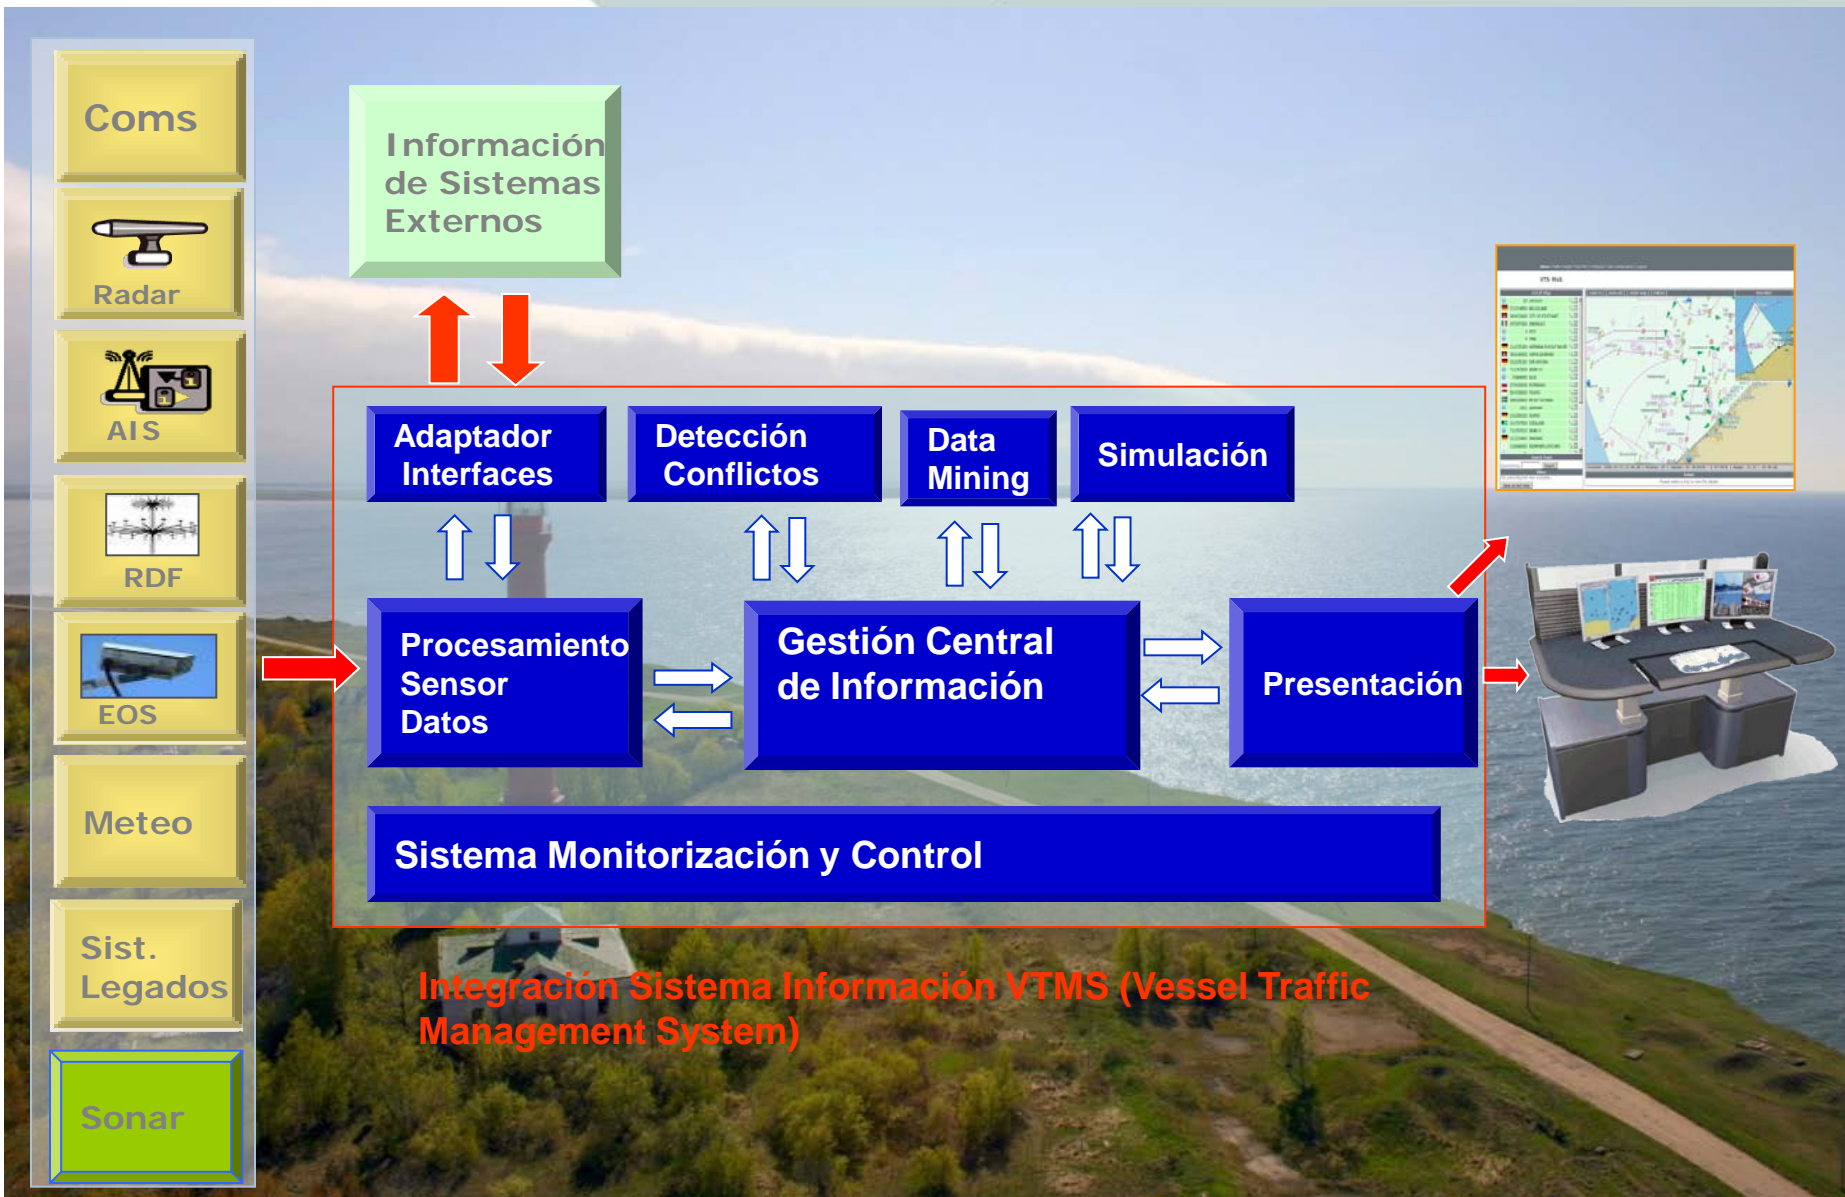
Coms

Radar

AIS

RDF

EOS

Meteo

Sist. Legados

Sonar

Información de Sistemas Externos

Adaptador Interfaces

Detección Conflictos

Data Mining

Simulación

Procesamiento Sensor Datos

Gestión Central de Información

Presentación

Sistema Monitorización y Control

Integración Sistema Información VTMS (Vessel Traffic Management System)